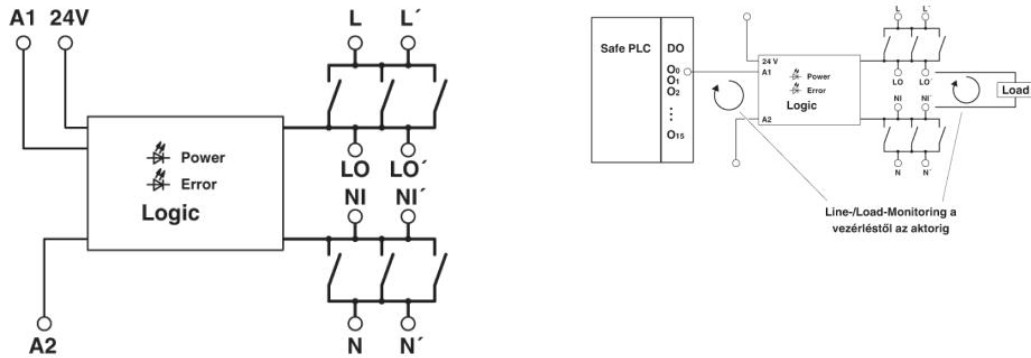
A1 24V

Power
Error
Logic

A2

L L´
LO LO´
NI NI´
N N´

Safe PLC DO
$O_0$
$O_1$
$O_2$
⋮
$O_{15}$

24 V
A1
Power
Error
Logic
A2

L L´
LO LO´
NI NI´
N N´

Load

Line-/Load-Monitoring a vezérléstől az aktorig